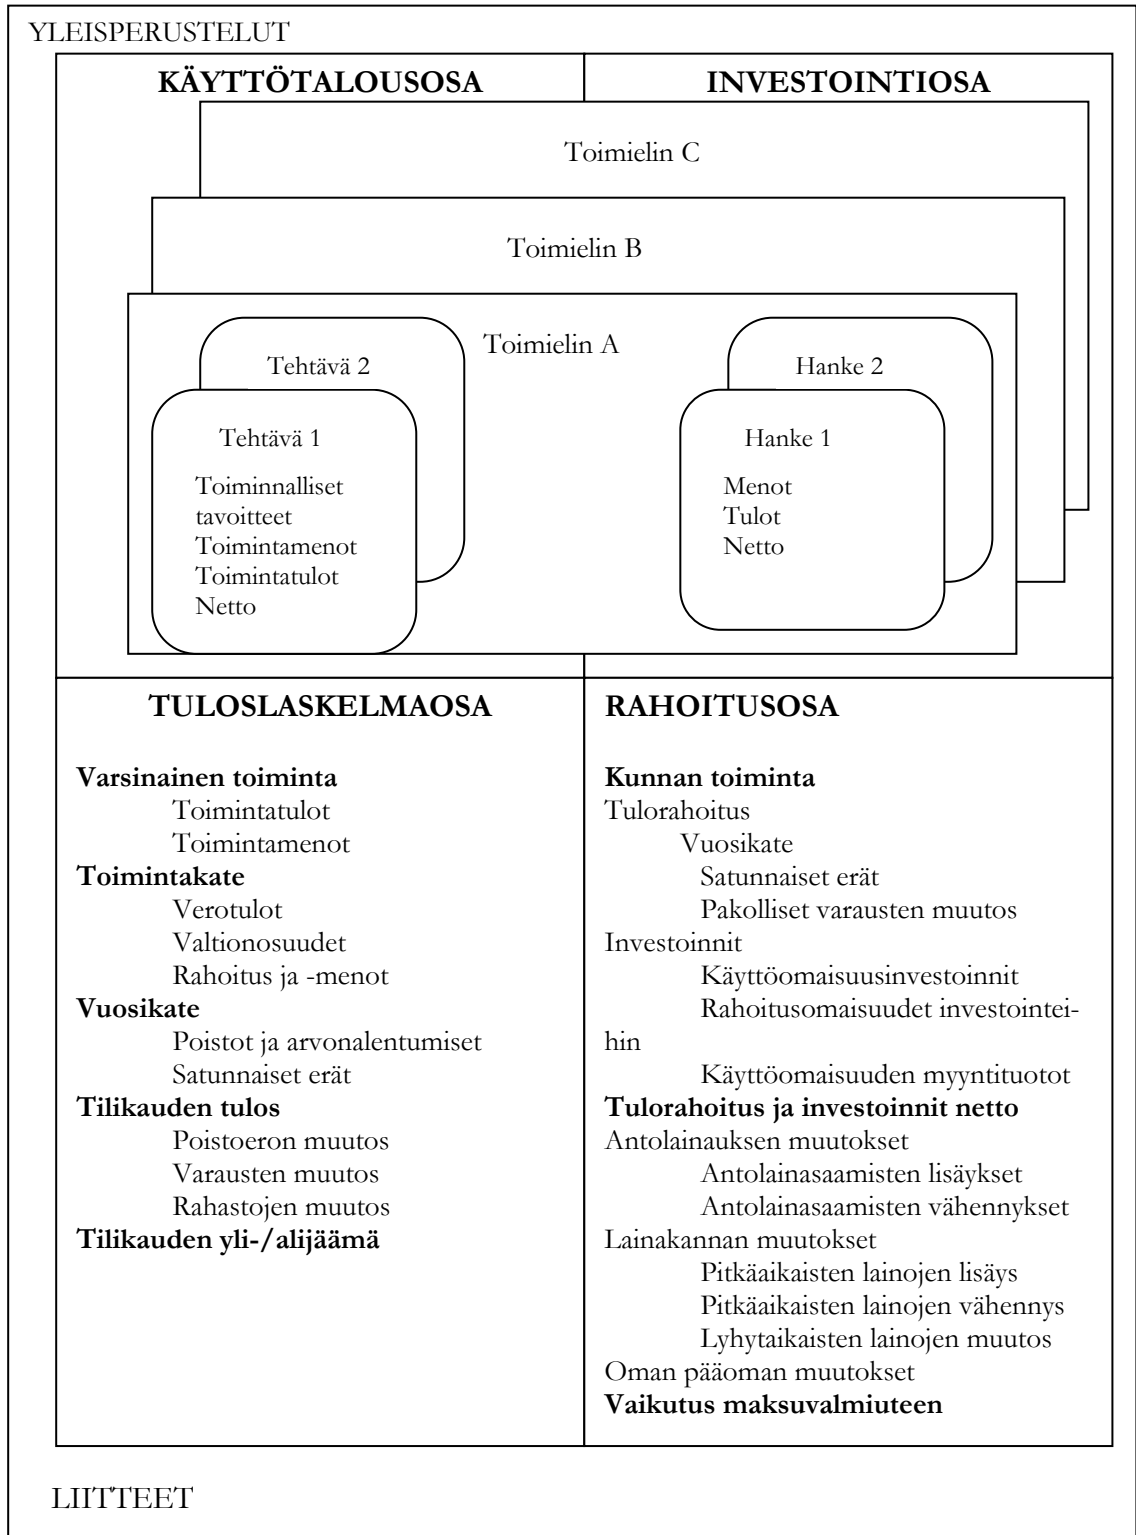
YLEISPERUSTELUT

KÄYTTÖTALOUSOSA

INVESTOINTIOSA

Toimielin C

Toimielin B

Toimielin A

Tehtävä 2

Tehtävä 1

Toiminnalliset tavoitteet
Toimintamenot
Toimintatulot
Netto

Hanke 2

Hanke 1

Menot
Tulot
Netto

TULOSLASKELMAOSA

**Varsinainen toiminta**
Toimintatulot
Toimintamenot
**Toimintakate**
Verotulot
Valtionosuudet
Rahoitus ja -menot
**Vuosikate**
Poistot ja arvonalentumiset
Satunnaiset erät
**Tilikauden tulos**
Poistoeron muutos
Varausten muutos
Rahastojen muutos
**Tilikauden yli-/alijäämä**

RAHOITUSOSA

**Kunnan toiminta**
Tulorahoitus
Vuosikate
Satunnaiset erät
Pakolliset varausten muutos
Investoinnit
Käyttöomaisuusinvestoinnit
Rahoitusomaisuudet investointeihin
Käyttöomaisuuden myyntituotot
**Tulorahoitus ja investoinnit netto**
Antolainauksen muutokset
Antolainasaamisten lisäykset
Antolainasaamisten vähennykset
Lainakannan muutokset
Pitkäaikaisten lainojen lisäys
Pitkäaikaisten lainojen vähennys
Lyhytaikaisten lainojen muutos
Oman pääoman muutokset
**Vaikutus maksuvalmiuteen**

LIITTEET